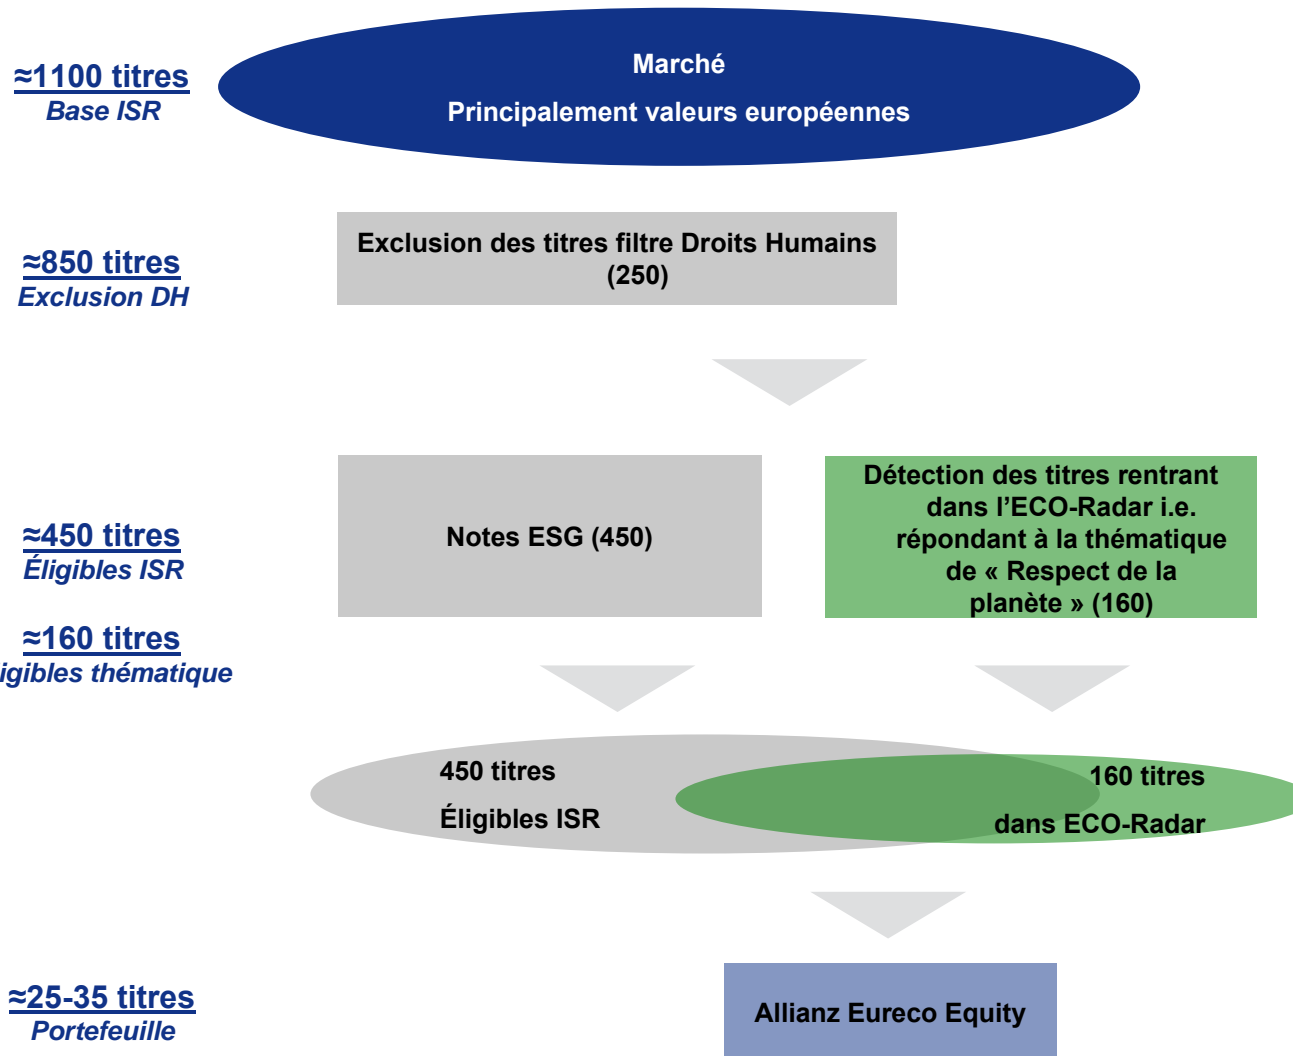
≈1100 titres
Base ISR

Marché

Principalement valeurs européennes

≈850 titres
Exclusion DH

Exclusion des titres filtre Droits Humains (250)

≈450 titres
Éligibles ISR

Notes ESG (450)

Détection des titres rentrant dans l'ECO-Radar i.e. répondant à la thématique de « Respect de la planète » (160)

≈160 titres
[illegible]igibles thématique

450 titres

Éligibles ISR

160 titres

dans ECO-Radar

≈25-35 titres
Portefeuille

Allianz Eureco Equity